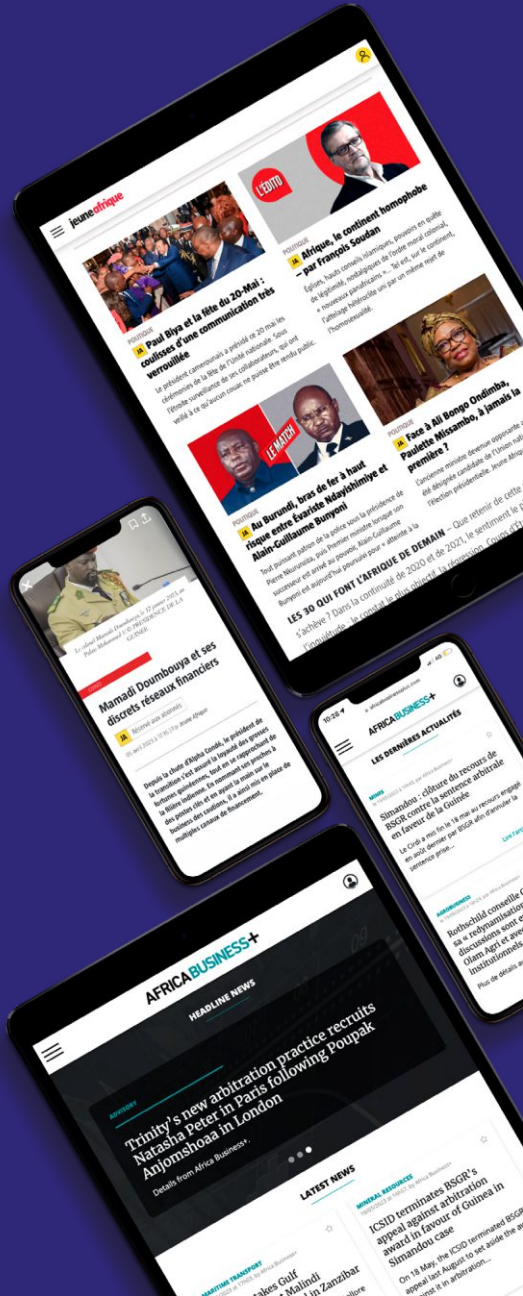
jeune afrique

L'EDITO

POLITIQUE
JA Afrique, le continent homophobe – par François Soudan

Églises, hauts conseils islamiques, pouvoirs en quête de légitimité, nostalgiques de l'ordre moral colonial, « nouveaux panafricains »… Tel est, sur le continent, l'attelage hétéroclite uni par un même rejet de l'homosexualité.

POLITIQUE
JA Paul Biya et la fête du 20-Mai : coulisses d'une communication très verrouillée

Le président camerounais a présidé ce 20 mai les cérémonies de la fête de l'Unité nationale. Sous l'étroite surveillance de ses collaborateurs, qui ont veillé à ce qu'aucun couac ne puisse être rendu public.

LE MATCH

POLITIQUE
JA Au Burundi, bras de fer à haut risque entre Évariste Ndayishimiye et Alain-Guillaume Bunyoni

Tout puissant patron de la police sous la présidence de Pierre Nkurunziza, puis Premier ministre lorsque son successeur est arrivé au pouvoir, Alain-Guillaume Bunyoni est aujourd'hui poursuivi pour « atteinte à la

POLITIQUE
JA Face à Ali Bongo Ondimba, Paulette Missambo, à jamais la première ?

Ancienne ministre devenue opposante, elle a été désignée candidate de l'Union nationale à l'élection présidentielle. Jeune Afrique

LES 30 QUI FONT L'AFRIQUE DE DEMAIN – Que retenir de cette s'achève ? Dans la continuité de 2020 et de 2021, le sentiment le plus l'inquiétude, le constat le plus objectif la régression. Coup d'Ét

Le colonel Mamadi Doumbouya le 12 janvier 2022, au Palais Mohammed V. © PRÉSIDENCE DE LA GUINÉE

GUINÉE
Mamadi Doumbouya et ses discrets réseaux financiers

JA Réservé aux abonnés

Depuis la chute d'Alpha Condé, le président de la transition s'est assuré la loyauté des grosses fortunes guinéennes, tout en se rapprochant de la filière malienne. En nommant ses proches à des postes clés et en ayant la main sur le business des confrères, il a ainsi mis en place de multiples canaux de financement.

10:28
africabusinessplus.com

AFRICA BUSINESS+

LES DERNIÈRES ACTUALITÉS

MINES
Simandou : clôture du recours de BSGR contre la sentence arbitrale en faveur de la Guinée

Le Cirdi a mis fin le 18 mai au recours engagé en août dernier par BSGR afin d'annuler la sentence arbitrale...

AGRIBUSINESS
Rothschild conseille O sa « redynamisation » discussions sont en Olam Agri et avec institutionnels

Plus de détails av

AFRICA BUSINESS+

HEADLINE NEWS

ADVISORY
Trinity's new arbitration practice recruits Natasha Peter in Paris following Poupak Anjomshoaa in London

Details from Africa Business+.

LATEST NEWS

MINERAL RESOURCES
ICSID terminates BSGR's appeal against arbitration award in favour of Guinea in Simandou case

On 18 May, the ICSID terminated BSGR appeal last August to set aside the against it in arbitration...

MARITIME TRANSPORT
akes Gulf Malindi Zanzibar